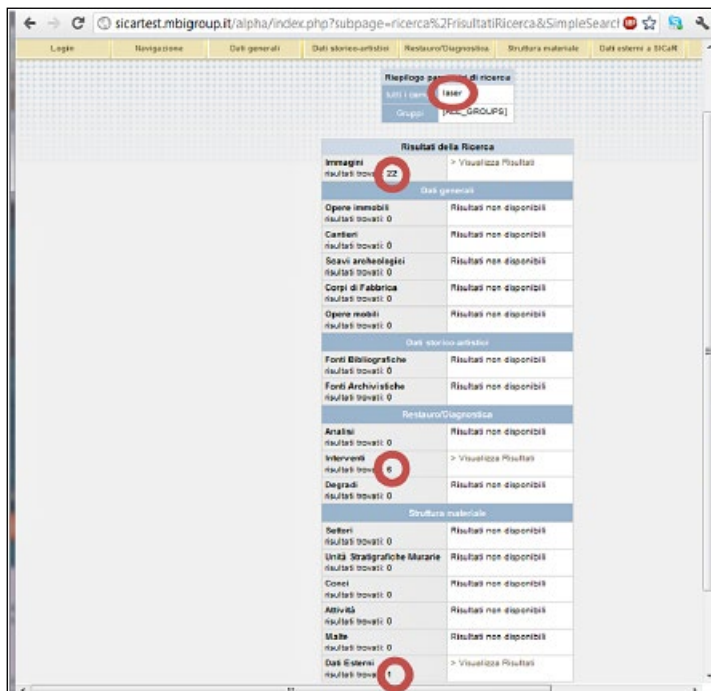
sicartest.mbigroup.it/alpha/index.php?subpage=ricerca%2FrisultatiRicerca&SimpleSearc

Login | Navigazione | Dati generali | Dati storico-artistici | Restauro/Diagnostica | Struttura materiale | Dati esterni a SICaR

| Riepilogo pa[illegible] di ricerca | |
|---|---|
| tutti i cam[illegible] | laser |
| Gruppi | [ALL_GROUPS] |

| Risultati della Ricerca | |
|---|---|
| Immagini risultati trovati: 22 | > Visualizza Risultati |
| Dati generali | |
| Opere immobili risultati trovati: 0 | Risultati non disponibili |
| Cantieri risultati trovati: 0 | Risultati non disponibili |
| Scavi archeologici risultati trovati: 0 | Risultati non disponibili |
| Corpi di Fabbrica risultati trovati: 0 | Risultati non disponibili |
| Opere mobili risultati trovati: 0 | Risultati non disponibili |
| Dati storico artistici | |
| Fonti Bibliografiche risultati trovati: 0 | Risultati non disponibili |
| Fonti Archivistiche risultati trovati: 0 | Risultati non disponibili |
| Restauro/Diagnostica | |
| Analisi risultati trovati: 0 | Risultati non disponibili |
| Interventi risultati trovati: 6 | > Visualizza Risultati |
| Degradi risultati trovati: 0 | Risultati non disponibili |
| Struttura materiale | |
| Settori risultati trovati: 0 | Risultati non disponibili |
| Unità Stratigrafiche Murarie risultati trovati: 0 | Risultati non disponibili |
| Conci risultati trovati: 0 | Risultati non disponibili |
| Attività risultati trovati: 0 | Risultati non disponibili |
| Malte risultati trovati: 0 | Risultati non disponibili |
| Dati Esterni risultati trovati: 1 | > Visualizza Risultati |